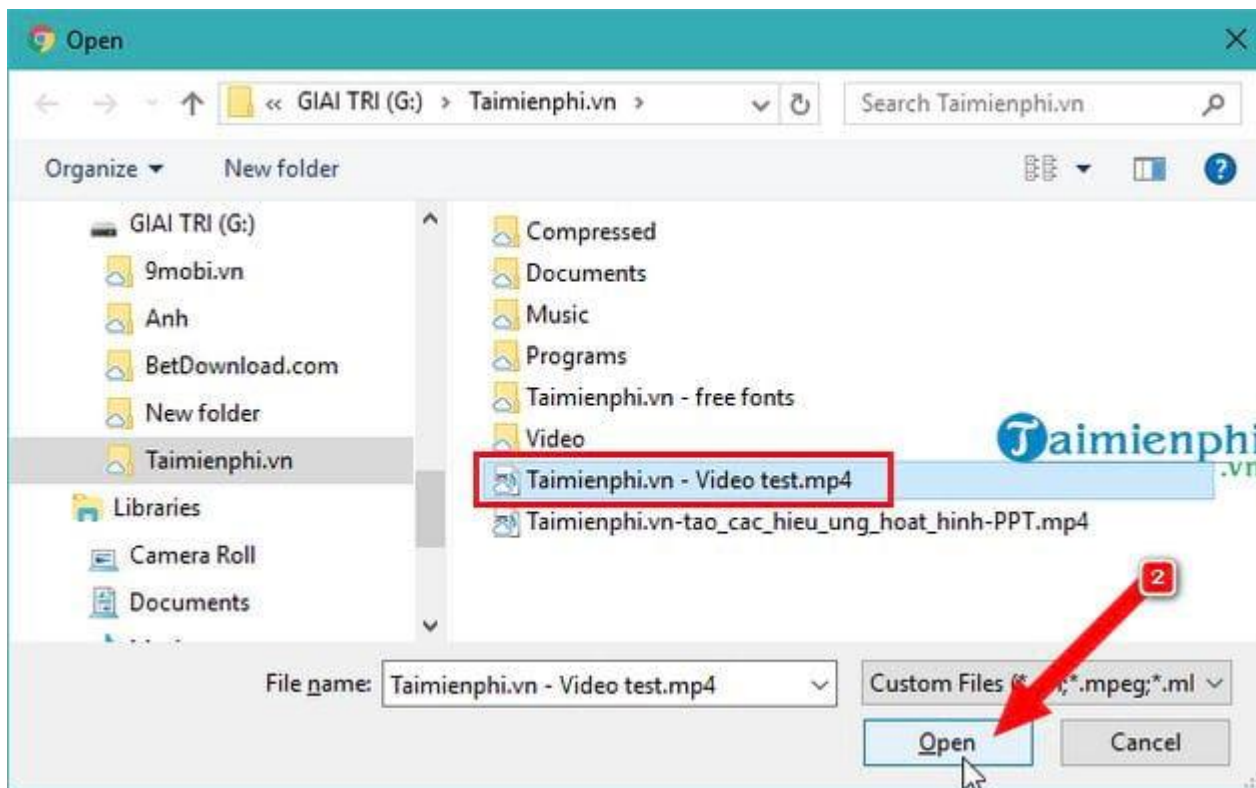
Open

« GIAI TRI (G:) › Taimienphi.vn ›

Search Taimienphi.vn

Organize ▾ New folder

GIAI TRI (G:)
9mobi.vn
Anh
BetDownload.com
New folder
Taimienphi.vn
Libraries
Camera Roll
Documents

Compressed
Documents
Music
Programs
Taimienphi.vn - free fonts
Video
Taimienphi.vn - Video test.mp4
Taimienphi.vn-tao_cac_hieu_ung_hoat_hinh-PPT.mp4

Taimienphi
.vn

2

File name: Taimienphi.vn - Video test.mp4

Custom Files (*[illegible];*.mpeg;*.ml

Open

Cancel